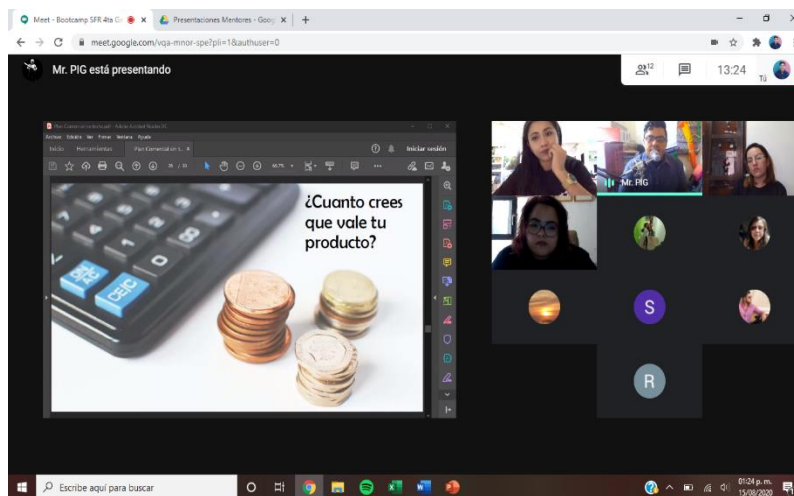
Meet - Bootcamp SFR 4ta G
Presentaciones Mentores - Goo
meet.google.com/vqa-mnor-spe?pli=1&authuser=0

Mr. PIG está presentando

12
13:24
TÚ

Plan Comercial en tu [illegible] - Adobe Acrobat Reader DC
Archivo Edición Ver Firmar Ventana Ayuda
Inicio Herramientas Plan Comercial en t... ×
Iniciar sesión
/ 15
66.7%

¿Cuanto crees que vale tu producto?

OFF
CE/C

Mr. PIG

S

R

Escribe aquí para buscar
01:24 p. m.
15/08/2020